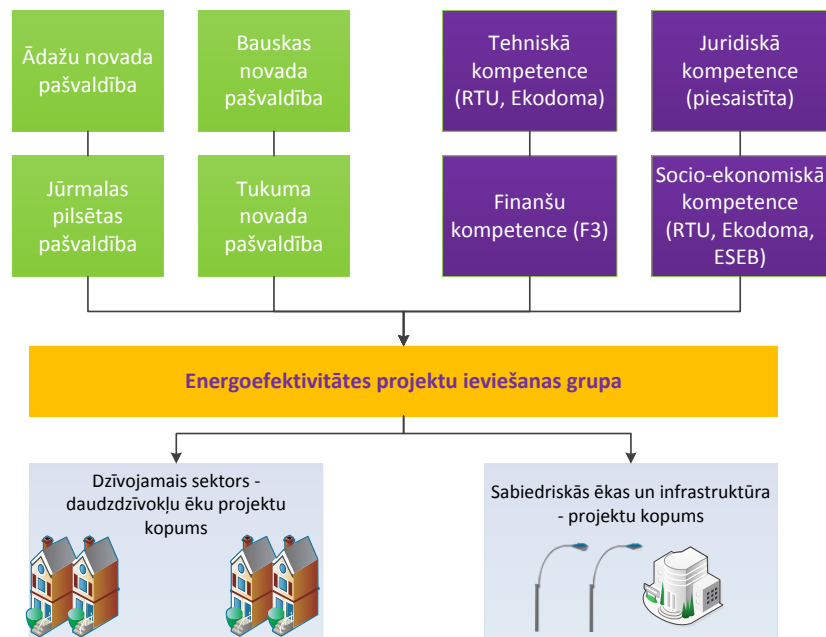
Ādažu novada pašvaldība

Bauskas novada pašvaldība

Jūrmalas pilsētas pašvaldība

Tukuma novada pašvaldība

Tehniskā kompetence (RTU, Ekodoma)

Juridiskā kompetence (piesaistīta)

Finanšu kompetence (F3)

Socio-ekonomiskā kompetence (RTU, Ekodoma, ESEB)

Energoefektivitātes projektu ieviešanas grupa

Dzīvojamais sektors - daudzdzīvokļu ēku projektu kopums

Sabiedriskās ēkas un infrastruktūra - projektu kopums